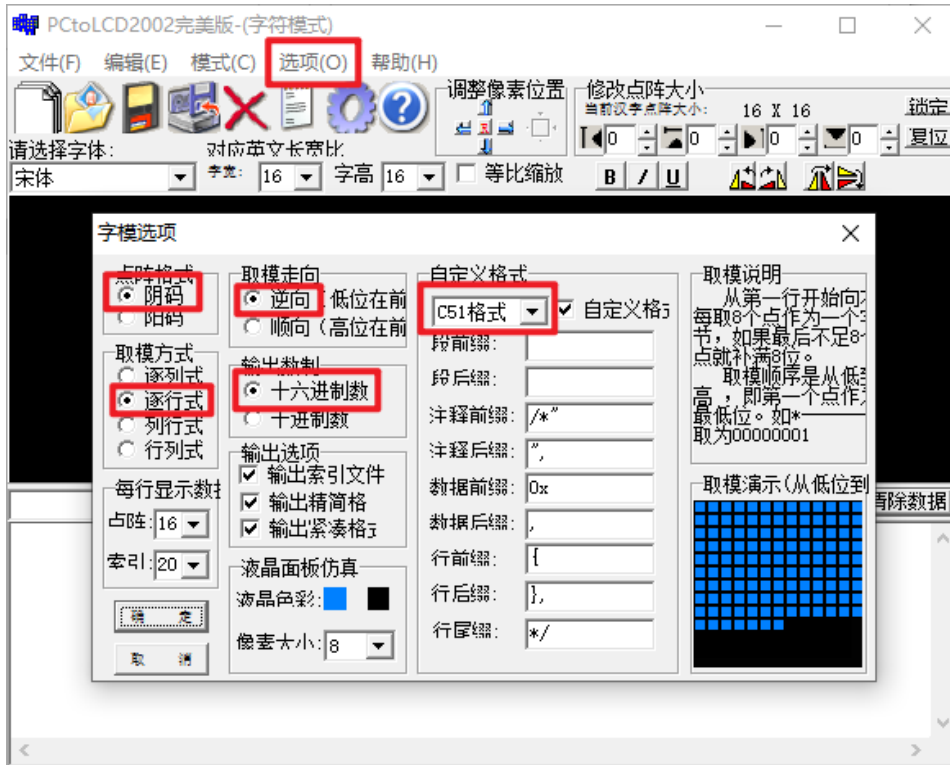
PCtoLCD2002完美版-(字符模式)

文件(F) 编辑(E) 模式(C) 选项(O) 帮助(H)

调整像素位置
修改点阵大小
当前汉字点阵大小: 16 X 16
锁定
复位

请选择字体:
宋体
对应英文长宽比
字宽: 16 字高 16
等比缩放
B I U

字模选项

点阵格式
阴码
阳码

取模方式
逐列式
逐行式
列行式
行列式

每行显示数据
点阵: 16
索引: 20

确定
取消

取模走向
逆向 (低位在前
顺向 (高位在前

输出数制
十六进制数
十进制数

输出选项
输出索引文件
输出精简格
输出紧凑格式

液晶面板仿真
液晶色彩:
像素大小: 8

自定义格式
C51格式
自定义格式
段前缀:
段后缀:
注释前缀: /*"
注释后缀: ",
数据前缀: 0x
数据后缀: ,
行前缀: {
行后缀: },
行尾缀: */

取模说明
从第一行开始向右每取8个点作为一个字节,如果最后不足8个点就补满8位。
取模顺序是从低到高,即第一个点作为最低位。如*-------取为00000001

取模演示(从低位到

清除数据